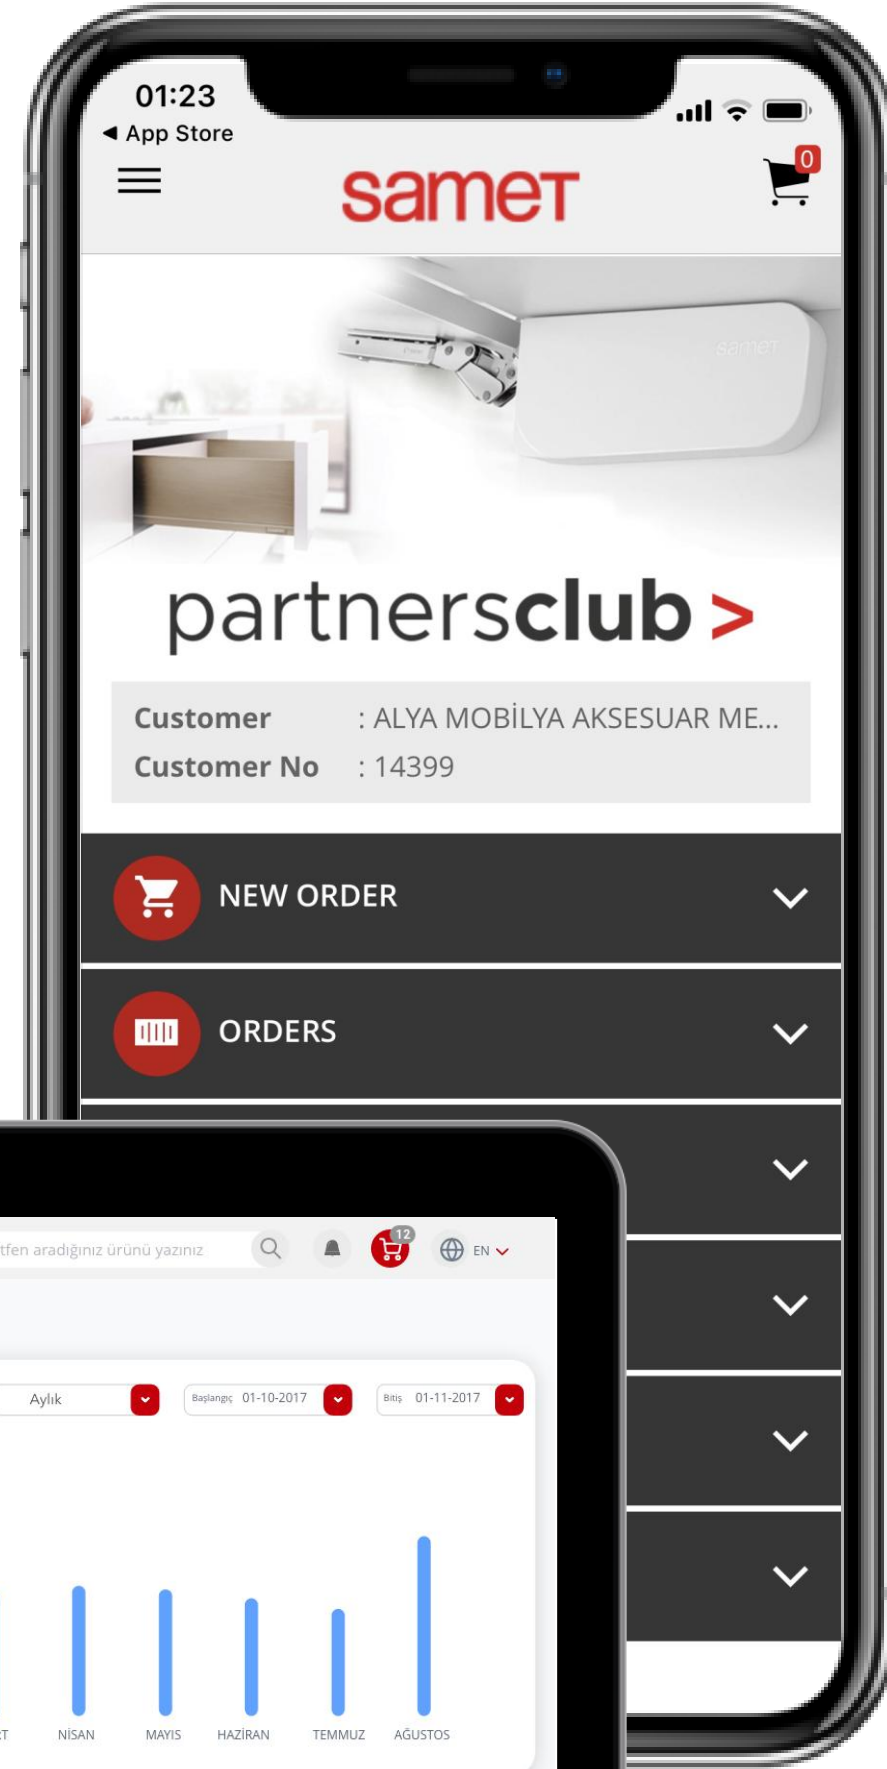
01:23
◀ App Store

0

samet

samet

partnersclub >

Customer : ALYA MOBİLYA AKSESUAR ME...
Customer No : 14399

NEW ORDER

ORDERS

tfen aradığınız ürünü yazınız

12

EN

Aylık

Başlangıç 01-10-2017

Bitiş 01-11-2017

T NİSAN MAYIS HAZİRAN TEMMUZ AĞUSTOS